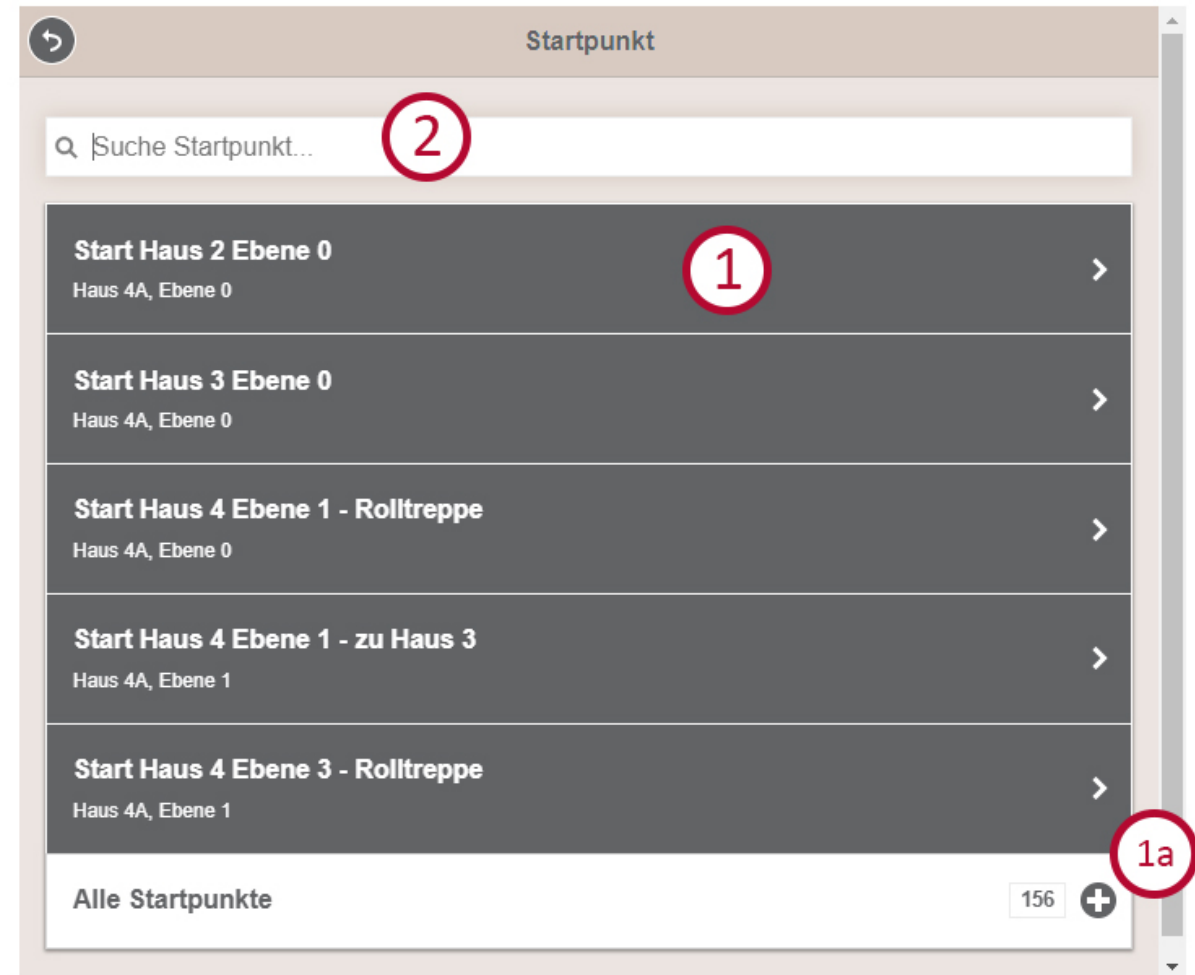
Startpunkt

Suche Startpunkt...

2

Start Haus 2 Ebene 0
Haus 4A, Ebene 0

1

Start Haus 3 Ebene 0
Haus 4A, Ebene 0

Start Haus 4 Ebene 1 - Rolltreppe
Haus 4A, Ebene 0

Start Haus 4 Ebene 1 - zu Haus 3
Haus 4A, Ebene 1

Start Haus 4 Ebene 3 - Rolltreppe
Haus 4A, Ebene 1

1a

Alle Startpunkte 156